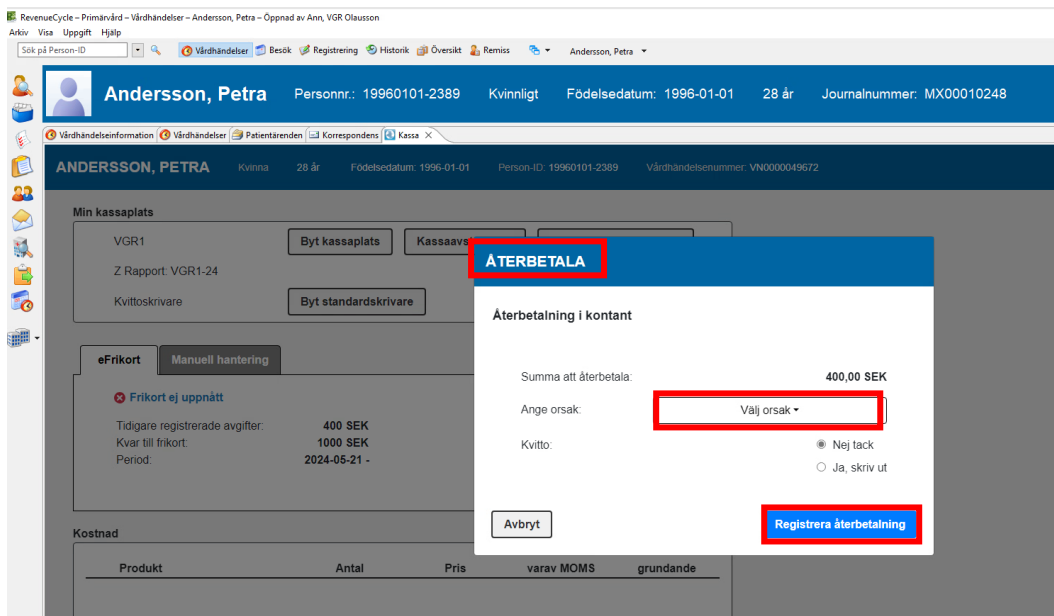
RevenueCycle – Primärvård – Vårdhändelser – Andersson, Petra – Öppnad av Ann, VGR Olausson
Arkiv Visa Uppgift Hjälp
Sök på Person-ID
Vårdhändelser Besök Registrering Historik Översikt Remiss Andersson, Petra

Andersson, Petra Personnr.: 19960101-2389 Kvinnligt Födelsedatum: 1996-01-01 28 år Journalnummer: MX00010248

Vårdhändelseinformation Vårdhändelser Patientärenden Korrespondens Kassa

ANDERSSON, PETRA Kvinna 28 år Födelsedatum: 1996-01-01 Person-ID: 19960101-2389 Vårdhändelsenummer: VN0000049672

Min kassaplats
VGR1 Byt kassaplats Kassaavs
Z Rapport: VGR1-24
Kvittoskrivare Byt standardskrivare

eFrikort Manuell hantering
Frikort ej uppnått
Tidigare registrerade avgifter: 400 SEK
Kvar till frikort: 1000 SEK
Period: 2024-05-21 -

Kostnad
| Produkt | Antal | Pris | varav MOMS | grundande |
|---|---|---|---|---|

ÅTERBETALA
Återbetalning i kontant
Summa att återbetala: 400,00 SEK
Ange orsak: Välj orsak
Kvitto: Nej tack
Ja, skriv ut
Avbryt
Registrera återbetalning